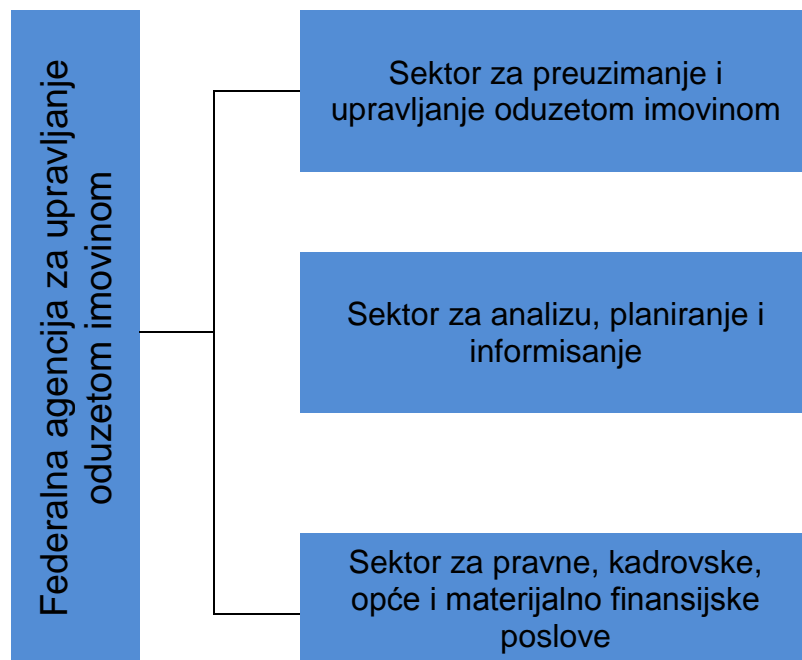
Federalna agencija za upravljanje oduzetom imovinom

Sektor za preuzimanje i upravljanje oduzetom imovinom

Sektor za analizu, planiranje i informisanje

Sektor za pravne, kadrovske, opće i materijalno finansijske poslove